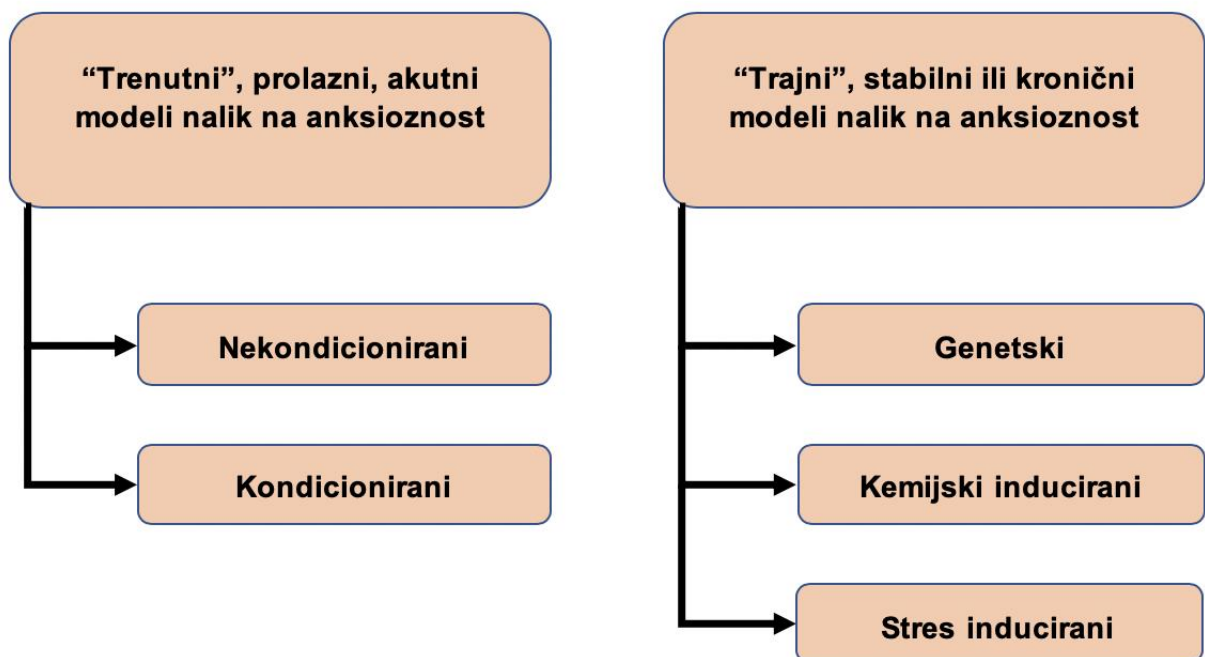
“Trenutni”, prolazni, akutni modeli nalik na anksioznost

Nekondicionirani

Kondicionirani

“Trajni”, stabilni ili kronični modeli nalik na anksioznost

Genetski

Kemijski inducirani

Stres inducirani